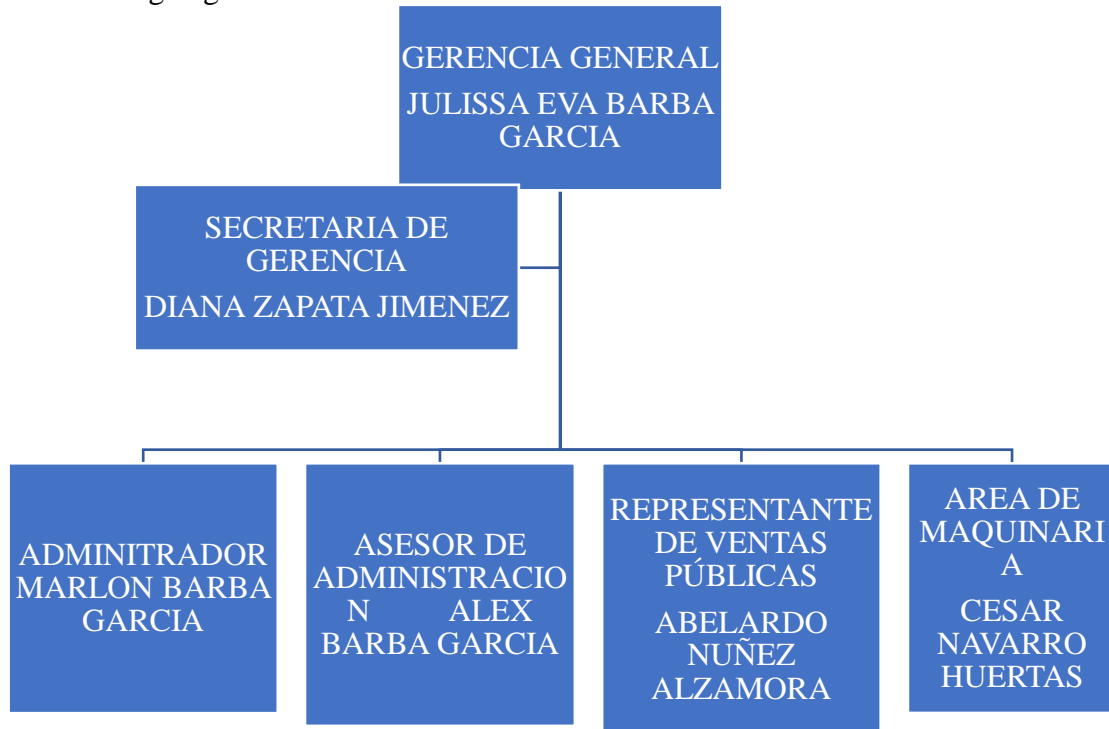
GERENCIA GENERAL
JULISSA EVA BARBA GARCIA

SECRETARIA DE GERENCIA
DIANA ZAPATA JIMENEZ

ADMINITRADOR MARLON BARBA GARCIA

ASESOR DE ADMINISTRACIO N ALEX BARBA GARCIA

REPRESENTANTE DE VENTAS PÚBLICAS
ABELARDO NUÑEZ ALZAMORA

AREA DE MAQUINARI A
CESAR NAVARRO HUERTAS